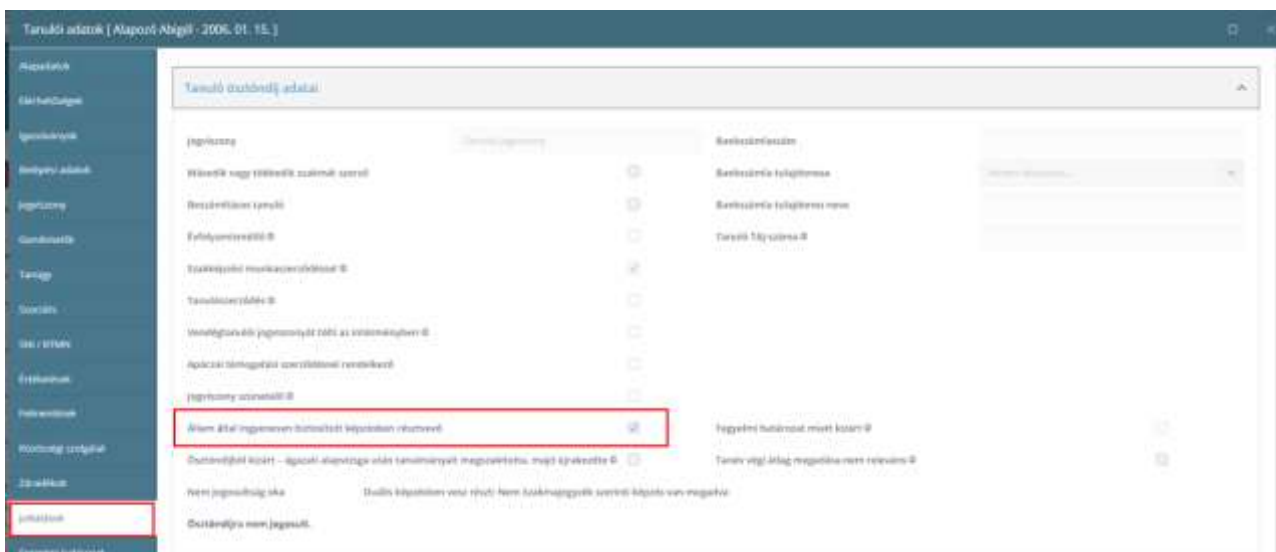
Tanulói adatok [ Alapozó Abigél - 2006. 01. 15. ]

Alapadatok
Elérhetőségek
Igazolványok
Személyes adatok
Jogviszony
Gondviselők
Tanügy
Szociális
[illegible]
Értékelések
Felmentések
Közösségi szolgálat
Záradékok
Juttatások

Tanuló ösztöndíj adatai

Jogviszony
Második vagy többedik szakmát szerzi
Beszámításos tanuló
Évfolyamismétlő
Szakképzési munkaszerződéssel
Tanulószerződés
Vendégtanulói jogviszonyát tölti az intézményben
Apáczai támogatási szerződéssel rendelkező
Jogviszony szünetelő
Állam által ingyenesen biztosított képzésben résztvevő
Ösztöndíjból kizárt – ágazati alapvizsga után tanulmányait megszakította, majd újrakezdte
Nem jogosultság oka
Duális képzésben vesz részt; Nem Szakmajegyzék szerinti képzés van megadva
Ösztöndíjra nem jogosult.

Bankszámlaszám
Bankszámla tulajdonosa
Bankszámla tulajdonos neve
Tanuló TAJ száma
Fegyelmi határozat miatt kizárt
Tanév végi átlag megadása nem releváns